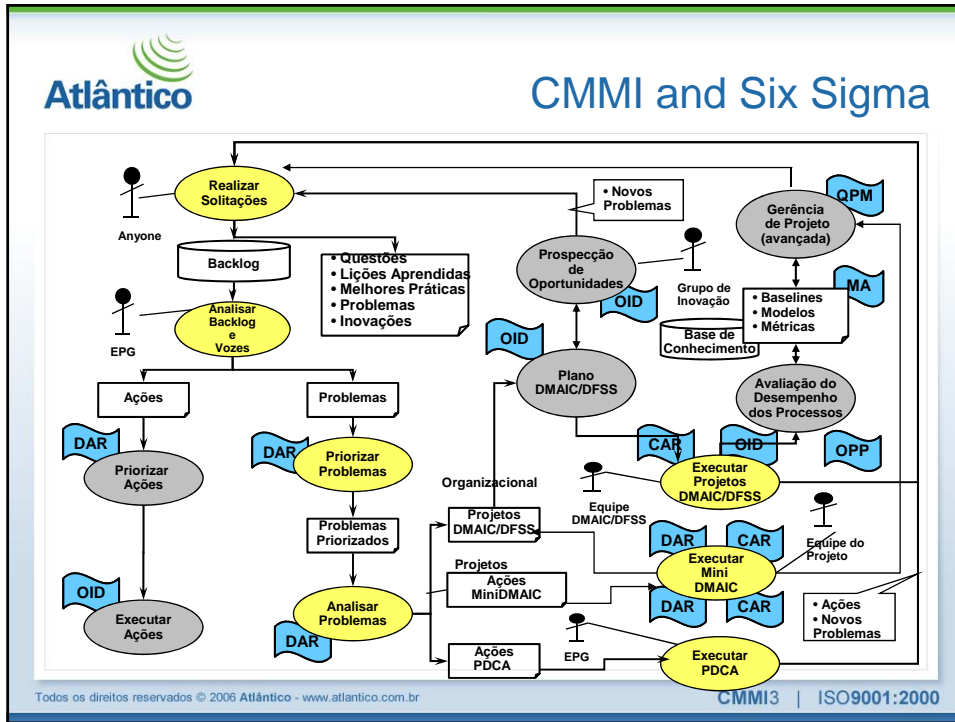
Atlântico

CMMI and Six Sigma

Realizar Solitações

Anyone

Backlog

• Questões
• Lições Aprendidas
• Melhores Práticas
• Problemas
• Inovações

EPG

Analisar Backlog e Vozes

Ações

Problemas

DAR

Priorizar Ações

DAR

Priorizar Problemas

Problemas Priorizados

OID

Executar Ações

DAR

Analisar Problemas

• Novos Problemas

Prospecção de Oportunidades

Grupo de Inovação

OID

OID

Plano DMAIC/DFSS

Base de Conhecimento

QPM

Gerência de Projeto (avançada)

MA

• Baselines
• Modelos
• Métricas

Avaliação do Desempenho dos Processos

CAR

OID

OPP

Executar Projetos DMAIC/DFSS

Equipe DMAIC/DFSS

Organizacional

Projetos DMAIC/DFSS

Projetos

Ações MiniDMAIC

DAR

CAR

Executar Mini DMAIC

DAR

CAR

Equipe do Projeto

• Ações
• Novos Problemas

Ações PDCA

EPG

Executar PDCA

Todos os direitos reservados © 2006 Atlântico - www.atlantico.com.br

CMMI3 | ISO9001:2000